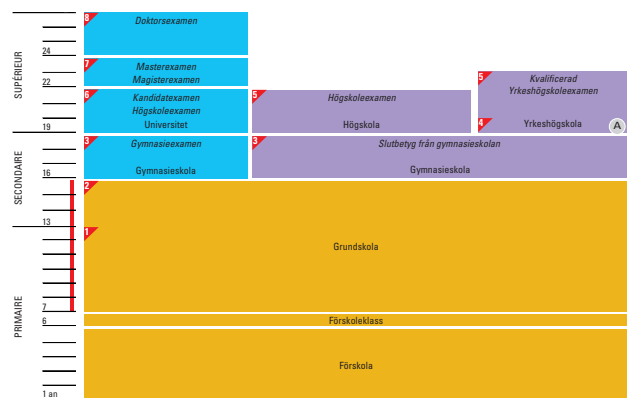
SUPÉRIEUR

SECONDAIRE

PRIMAIRE

24

22

19

16

13

7

6

1 an

8 Doktorsexamen

7 Masterexamen
Magisterexamen

6 Kandidatexamen
Högskoleexamen
Universitet

5 Högskoleexamen
Högskola

5 Kvalificerad
Yrkeshögskoleexamen

4 Yrkeshögskola A

3 Gymnasieexamen
Gymnasieskola

3 Slutbetyg från gymnasieskolan
Gymnasieskola

2

1

Grundskola

Förskoleklass

Förskola